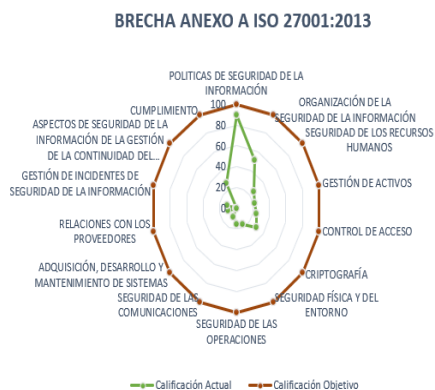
BRECHA ANEXO A ISO 27001:2013

POLITICAS DE SEGURIDAD DE LA INFORMACIÓN

ORGANIZACIÓN DE LA SEGURIDAD DE LA INFORMACIÓN

SEGURIDAD DE LOS RECURSOS HUMANOS

GESTIÓN DE ACTIVOS

CONTROL DE ACCESO

CRIPTOGRAFÍA

SEGURIDAD FÍSICA Y DEL ENTORNO

SEGURIDAD DE LAS OPERACIONES

SEGURIDAD DE LAS COMUNICACIONES

ADQUISICIÓN, DESARROLLO Y MANTENIMIENTO DE SISTEMAS

RELACIONES CON LOS PROVEEDORES

GESTIÓN DE INCIDENTES DE SEGURIDAD DE LA INFORMACIÓN

ASPECTOS DE SEGURIDAD DE LA INFORMACIÓN DE LA GESTIÓN DE LA CONTINUIDAD DEL...

CUMPLIMIENTO

100
80
60
40
20
0

Calificación Actual
Calificación Objetivo